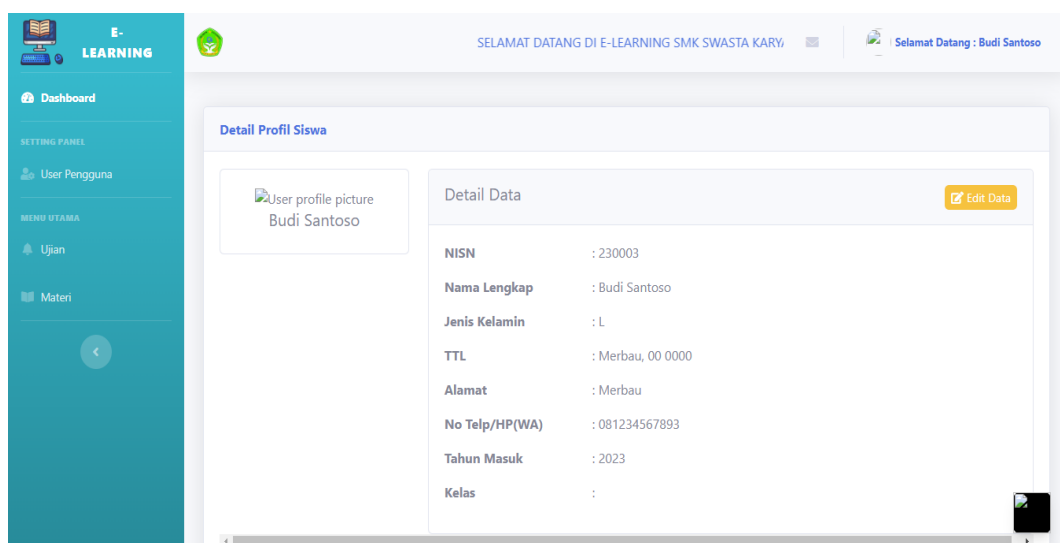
E-LEARNING

Dashboard

SETTING PANEL

User Pengguna

MENU UTAMA

Ujian

Materi

SELAMAT DATANG DI E-LEARNING SMK SWASTA KARYA

Selamat Datang : Budi Santoso

Detail Profil Siswa

User profile picture
Budi Santoso

Detail Data

Edit Data

| | |
|---|---|
| NISN | : 230003 |
| Nama Lengkap | : Budi Santoso |
| Jenis Kelamin | : L |
| TTL | : Merbau, 00 0000 |
| Alamat | : Merbau |
| No Telp/HP(WA) | : 081234567893 |
| Tahun Masuk | : 2023 |
| Kelas | : |